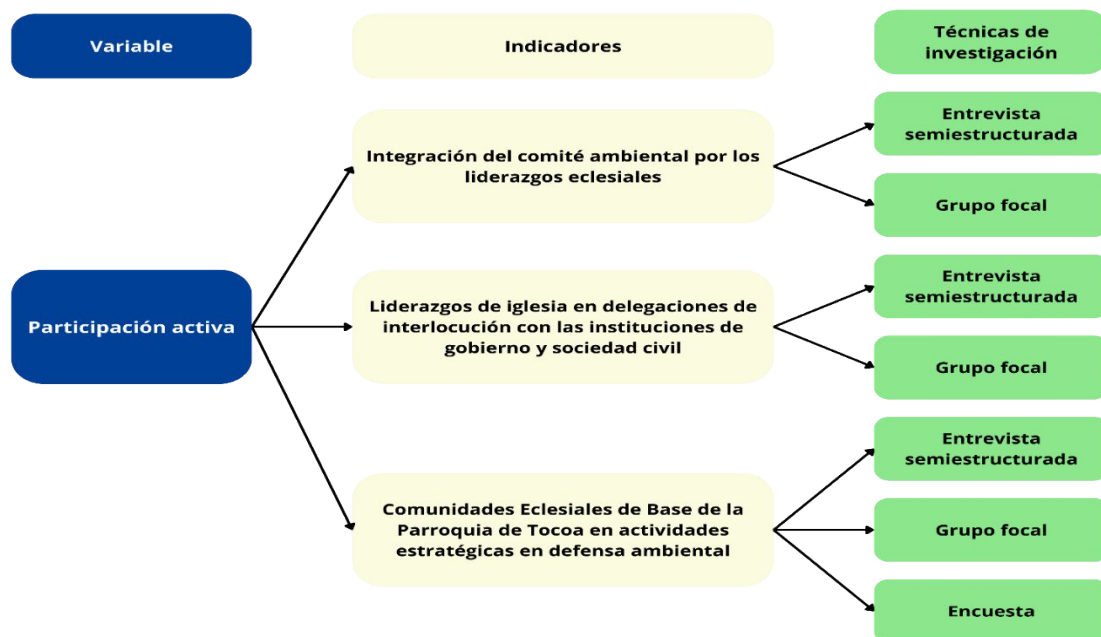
Variable

Indicadores

Técnicas de investigación

Participación activa

Integración del comité ambiental por los liderazgos eclesiales

Entrevista semiestructurada

Grupo focal

Liderazgos de iglesia en delegaciones de interlocución con las instituciones de gobierno y sociedad civil

Entrevista semiestructurada

Grupo focal

Comunidades Eclesiales de Base de la Parroquia de Tocoa en actividades estratégicas en defensa ambiental

Entrevista semiestructurada

Grupo focal

Encuesta